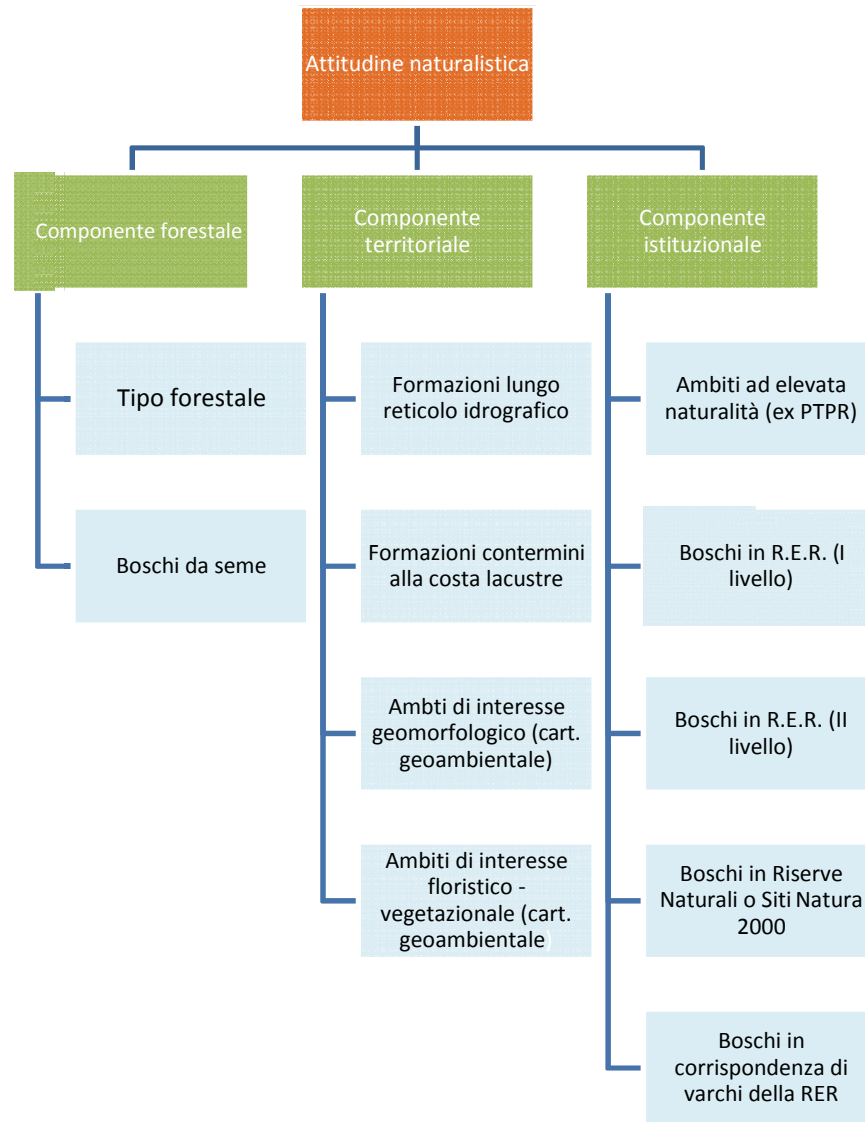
Attitudine naturalistica

Componente forestale

Tipo forestale

Boschi da seme

Componente territoriale

Formazioni lungo reticolo idrografico

Formazioni contermini alla costa lacustre

Ambti di interesse geomorfologico (cart. geoambientale)

Ambiti di interesse floristico - vegetazionale (cart. geoambientale)

Componente istituzionale

Ambiti ad elevata naturalità (ex PTPR)

Boschi in R.E.R. (I livello)

Boschi in R.E.R. (II livello)

Boschi in Riserve Naturali o Siti Natura 2000

Boschi in corrispondenza di varchi della RER